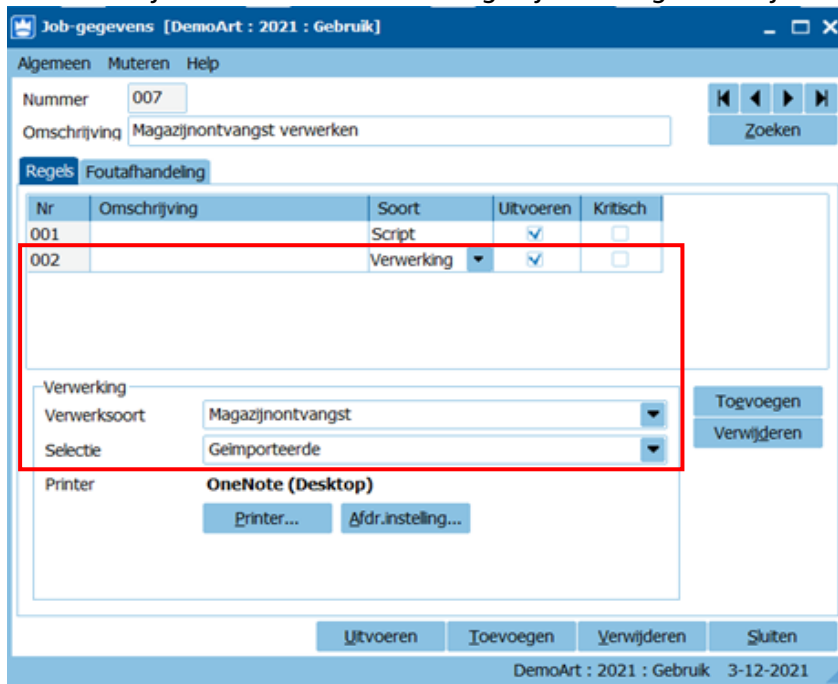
Job-gegevens [DemoArt : 2021 : Gebruik]

Algemeen Muteren Help

Nummer 007

Omschrijving Magazijnontvangst verwerken

Zoeken

Regels Foutafhandeling

| Nr | Omschrijving | Soort | Uitvoeren | Kritisch |
|---|---|---|---|---|
| 001 | | Script | ☑ | ☐ |
| 002 | | Verwerking | ☑ | ☐ |

Verwerking

Verwerksoort Magazijnontvangst

Selectie Geimporteerde

Printer OneNote (Desktop)

Printer... Afdr.instelling...

Toevoegen

Verwijderen

Uitvoeren Toevoegen Verwijderen Sluiten

DemoArt : 2021 : Gebruik 3-12-2021